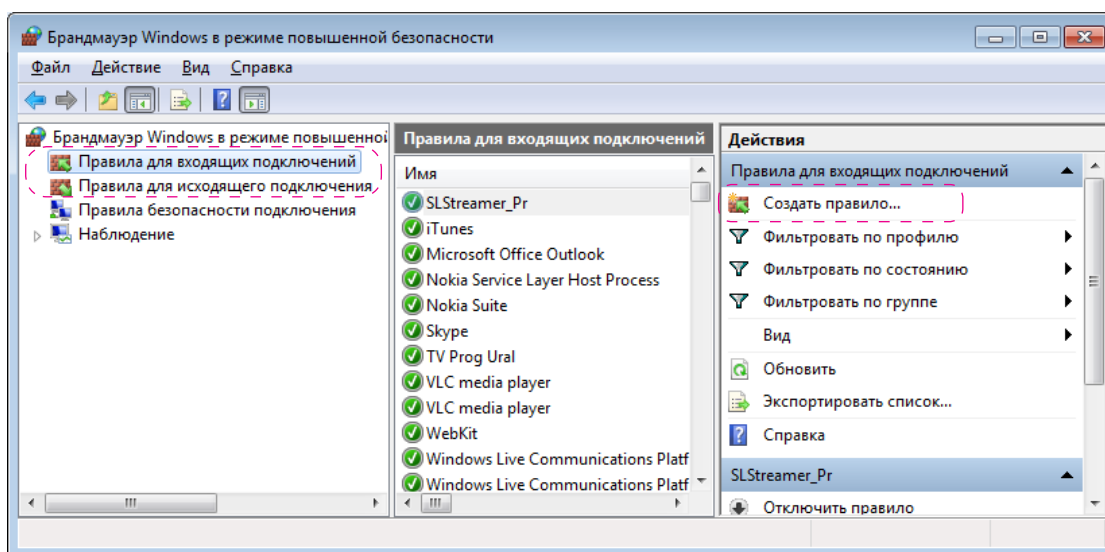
Брандмауэр Windows в режиме повышенной безопасности

Файл Действие Вид Справка

Брандмауэр Windows в режиме повышенной
Правила для входящих подключений
Правила для исходящего подключения
Правила безопасности подключения
Наблюдение

Правила для входящих подключений

| Имя |
|---|
| SLStreamer_Pr |
| iTunes |
| Microsoft Office Outlook |
| Nokia Service Layer Host Process |
| Nokia Suite |
| Skype |
| TV Prog Ural |
| VLC media player |
| VLC media player |
| WebKit |
| Windows Live Communications Platf |
| Windows Live Communications Platf |

Действия

Правила для входящих подключений
Создать правило...
Фильтровать по профилю
Фильтровать по состоянию
Фильтровать по группе
Вид
Обновить
Экспортировать список...
Справка

SLStreamer_Pr
Отключить правило